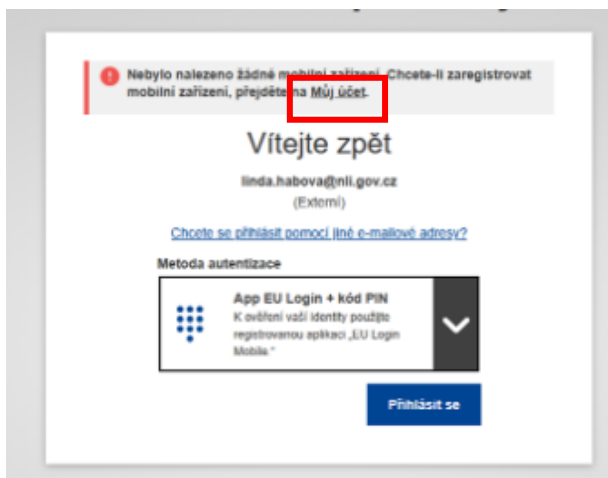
Nebylo nalezeno žádné mobilní zařízení. Chcete-li zaregistrovat mobilní zařízení, přejděte na Můj účet.

Vítejte zpět

linda.habova@nli.gov.cz
(Externí)

Chcete se přihlásit pomocí jiné e-mailové adresy?

Metoda autentizace

App EU Login + kód PIN
K ověření vaší identity použijte registrovanou aplikaci „EU Login Mobile."

Přihlásit se